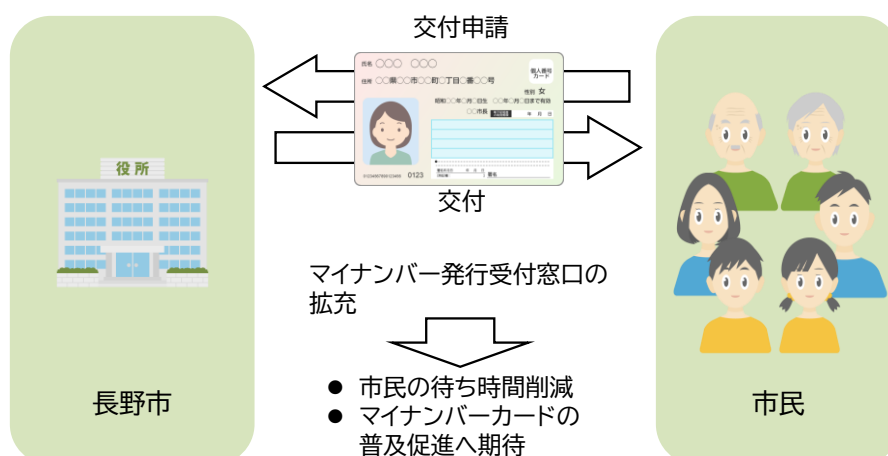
交付申請

氏名 ○○○ ○○○
住所 ○○県○○市○○町○丁目○番○○号
個人番号カード
性別 女
昭和○○年○月○日生 ○○○○年○月○日まで有効
○○市長
0123

交付

役所

長野市

マイナンバー発行受付窓口の拡充

● 市民の待ち時間削減
● マイナンバーカードの普及促進へ期待

市民